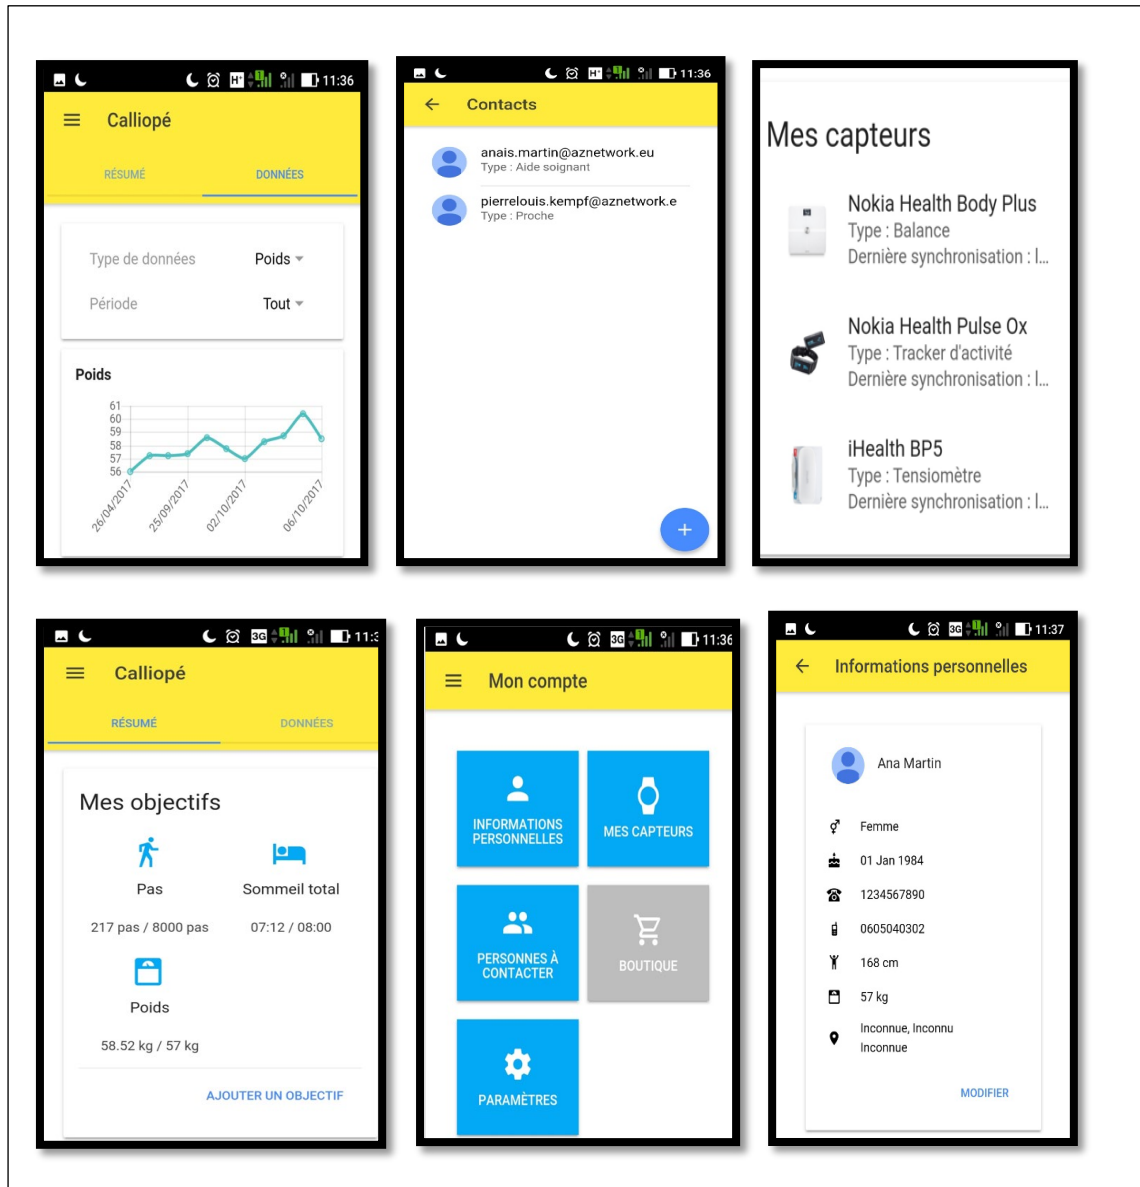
11:36

Calliopé

RÉSUMÉ DONNÉES

Type de données Poids

Période Tout

Poids

61
60
59
58
57
56

26/04/2017 25/09/2017 02/10/2017 06/10/2017

11:36

Contacts

anais.martin@aznetwork.eu
Type : Aide soignant

pierrelouis.kempf@aznetwork.e
Type : Proche

+

Mes capteurs

Nokia Health Body Plus
Type : Balance
Dernière synchronisation : l...

Nokia Health Pulse Ox
Type : Tracker d'activité
Dernière synchronisation : l...

iHealth BP5
Type : Tensiomètre
Dernière synchronisation : l...

11:3

Calliopé

RÉSUMÉ DONNÉES

Mes objectifs

Pas

Sommeil total

217 pas / 8000 pas

07:12 / 08:00

Poids

58.52 kg / 57 kg

AJOUTER UN OBJECTIF

11:36

Mon compte

INFORMATIONS PERSONNELLES

MES CAPTEURS

PERSONNES À CONTACTER

BOUTIQUE

PARAMÈTRES

11:37

Informations personnelles

Ana Martin

Femme

01 Jan 1984

1234567890

0605040302

168 cm

57 kg

Inconnue, Inconnu
Inconnue

MODIFIER